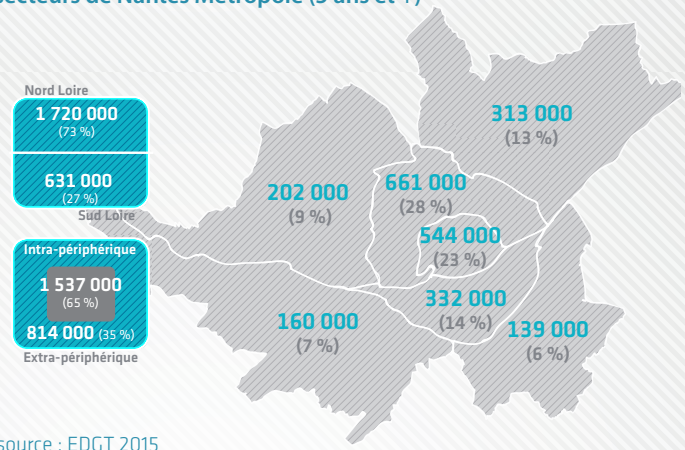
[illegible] secteurs de Nantes Métropole (5 ans et +)

Nord Loire
1 720 000
(73 %)
631 000
(27 %)
Sud Loire

Intra-périphérique
1 537 000
(65 %)
814 000 (35 %)
Extra-périphérique

313 000
(13 %)
202 000
(9 %)
661 000
(28 %)
544 000
(23 %)
332 000
(14 %)
160 000
(7 %)
139 000
(6 %)

source : EDGT 2015